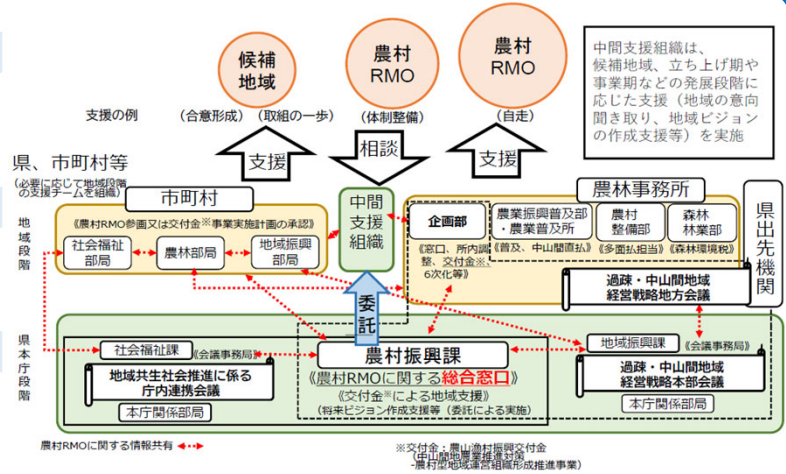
候補地域

農村RMO

農村RMO

中間支援組織は、候補地域、立ち上げ期や事業期などの発展段階に応じた支援（地域の意向聞き取り、地域ビジョンの作成支援等）を実施

支援の例　（合意形成）（取組の一歩）　（体制整備）　（自走）

支援　相談　支援

県、市町村等
（必要に応じて地域段階の支援チームを組織）

市町村

《農村RMO参画又は交付金※事業実施計画の承認》

社会福祉部局　農林部局　地域振興部局

中間支援組織

農林事務所

企画部　農業振興普及部・農業普及所　農村整備部　森林林業部

《窓口、所内調整、交付金※、6次化等》　《普及、中山間直払》　《多面払担当》　《森林環境税》

過疎・中山間地域経営戦略地方会議

県出先機関

地域段階

委託

県本庁段階

社会福祉課　《会議事務局》

地域共生社会推進に係る庁内連携会議

本庁関係部局

農村振興課

《農村RMOに関する総合窓口》

《交付金※による地域支援》
（将来ビジョン作成支援等（委託による実施）

地域振興課　《会議事務局》

過疎・中山間地域経営戦略本部会議

本庁関係部局

農村RMOに関する情報共有

※交付金：農山漁村振興交付金
（中山間地農業推進対策
-農村型地域運営組織形成推進事業）